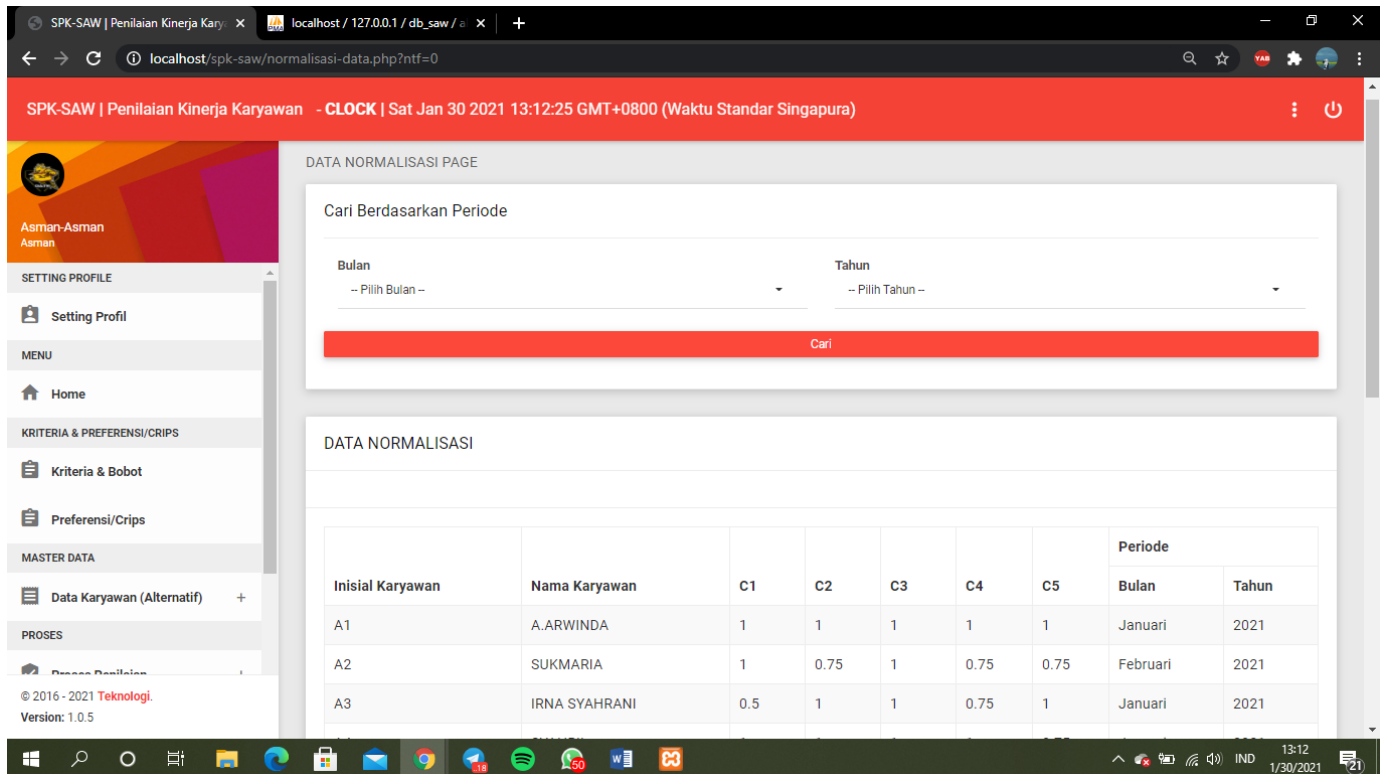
SPK-SAW | Penilaian Kinerja Kary ×
localhost / 127.0.0.1 / db_saw / ×
localhost/spk-saw/normalisasi-data.php?ntf=0

SPK-SAW | Penilaian Kinerja Karyawan - CLOCK | Sat Jan 30 2021 13:12:25 GMT+0800 (Waktu Standar Singapura)

Asman-Asman
Asman

SETTING PROFILE
Setting Profil
MENU
Home
KRITERIA & PREFERENSI/CRIPS
Kriteria & Bobot
Preferensi/Crips
MASTER DATA
Data Karyawan (Alternatif) +
PROSES
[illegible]

© 2016 - 2021 Teknologi.
Version: 1.0.5

DATA NORMALISASI PAGE

Cari Berdasarkan Periode

Bulan
-- Pilih Bulan --

Tahun
-- Pilih Tahun --

Cari

DATA NORMALISASI

| Inisial Karyawan | Nama Karyawan | C1 | C2 | C3 | C4 | C5 | Periode Bulan | Periode Tahun |
|---|---|---|---|---|---|---|---|---|
| A1 | A.ARWINDA | 1 | 1 | 1 | 1 | 1 | Januari | 2021 |
| A2 | SUKMARIA | 1 | 0.75 | 1 | 0.75 | 0.75 | Februari | 2021 |
| A3 | IRNA SYAHRANI | 0.5 | 1 | 1 | 0.75 | 1 | Januari | 2021 |

IND 13:12 1/30/2021 21